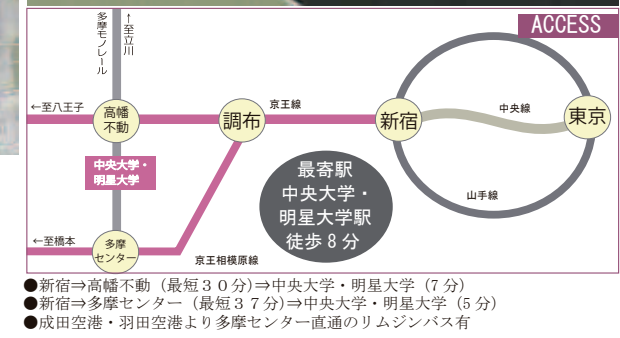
ACCESS

多摩モノレール

↑至立川

←至八王子

高幡不動

調布

京王線

新宿

中央線

東京

中央大学・明星大学

最寄駅
中央大学・明星大学駅
徒歩８分

山手線

←至橋本

多摩センター

京王相模原線

●新宿⇒高幡不動（最短３０分）⇒中央大学・明星大学（７分）
●新宿⇒多摩センター（最短３７分）⇒中央大学・明星大学（５分）
●成田空港・羽田空港より多摩センター直通のリムジンバス有